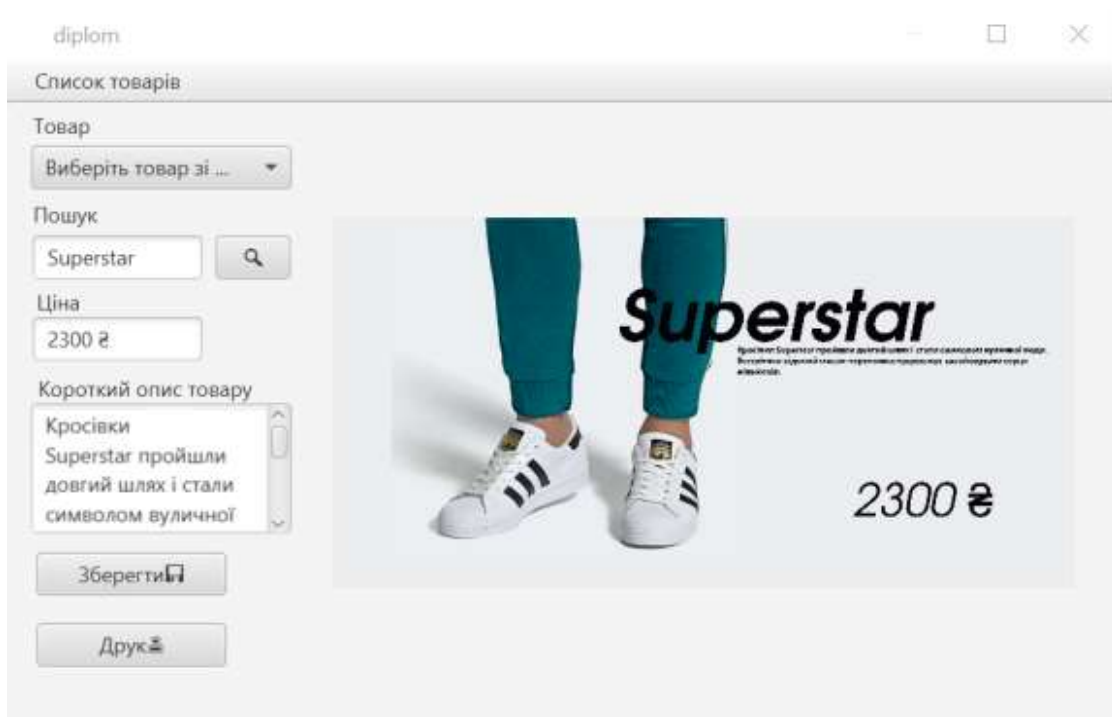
diplom

Список товарів

Товар

Виберіть товар зі ...

Пошук

Superstar

Ціна

2300 ₴

Короткий опис товару

Кросівки Superstar пройшли довгий шлях і стали символом вуличної

Зберегти

Друк

Superstar

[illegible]

2300 ₴